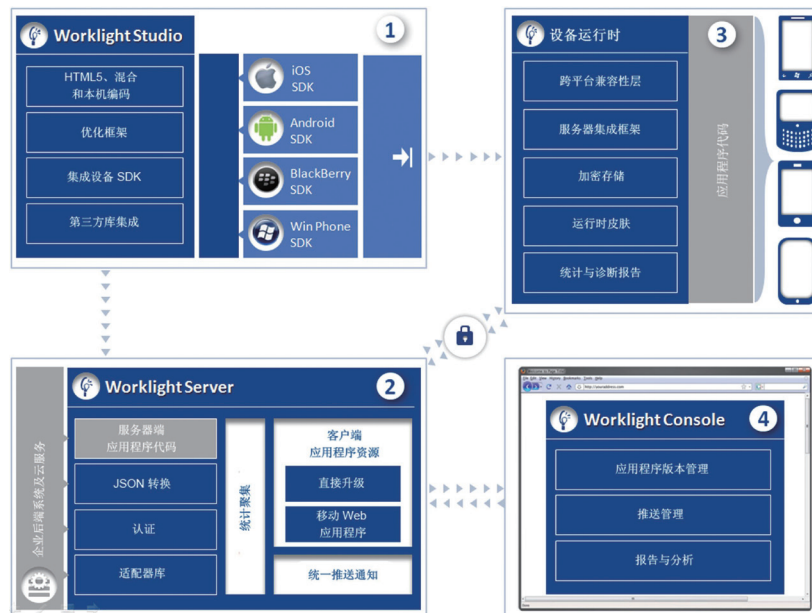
Worklight Studio

1

HTML5、混合和本机编码

优化框架

集成设备 SDK

第三方库集成

iOS SDK

Android SDK

BlackBerry SDK

Win Phone SDK

设备运行时

3

跨平台兼容性层

服务器集成框架

加密存储

运行时皮肤

统计与诊断报告

应用程序代码

Worklight Server

2

企业后端系统及云服务

服务器端应用程序代码

JSON 转换

认证

适配器库

统计聚集

客户端应用程序资源

直接升级

移动 Web 应用程序

统一推送通知

Worklight Console

4

应用程序版本管理

推送管理

报告与分析